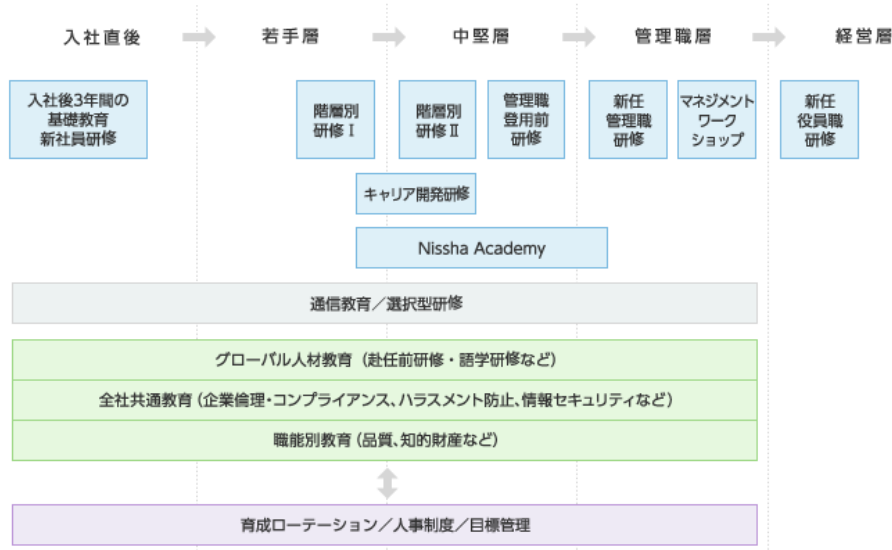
入社直後　若手層　中堅層　管理職層　経営層

入社後3年間の基礎教育 新社員研修

階層別研修Ⅰ

階層別研修Ⅱ

管理職登用前研修

新任管理職研修

マネジメントワークショップ

新任役員職研修

キャリア開発研修

Nissha Academy

通信教育／選択型研修

グローバル人材教育（赴任前研修・語学研修など）

全社共通教育（企業倫理・コンプライアンス、ハラスメント防止、情報セキュリティなど）

職能別教育（品質、知的財産など）

育成ローテーション／人事制度／目標管理